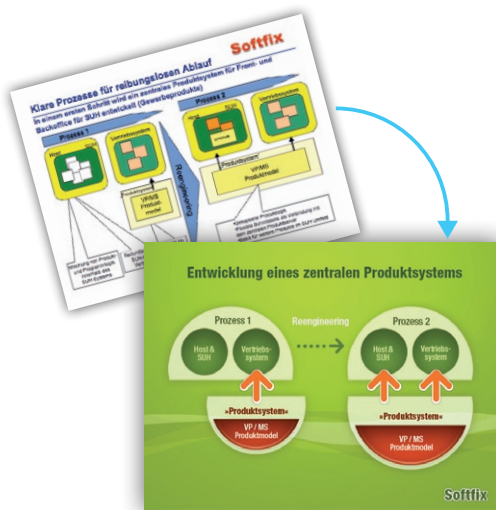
Softfix

Klare Prozesse für reibungslosen Ablauf

In einem ersten Schritt wird ein zentrales Produktsystem für Front- und Backoffice für SUH entwickelt (Gewerbeprodukte)

Prozess 1

Vertriebssystem

Reengineering

Prozess 2

Vertriebssystem

Produktsystem

VP/MS Produktmodel

VP/MS Produktmodel

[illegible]

Entwicklung eines zentralen Produktsystems

Prozess 1

Reengineering

Prozess 2

Host & SUH

Vertriebs-system

Host & SUH

Vertriebs-system

»Produktsystem«

»Produktsystem«

VP / MS Produktmodel

VP / MS Produktmodel

Softfix